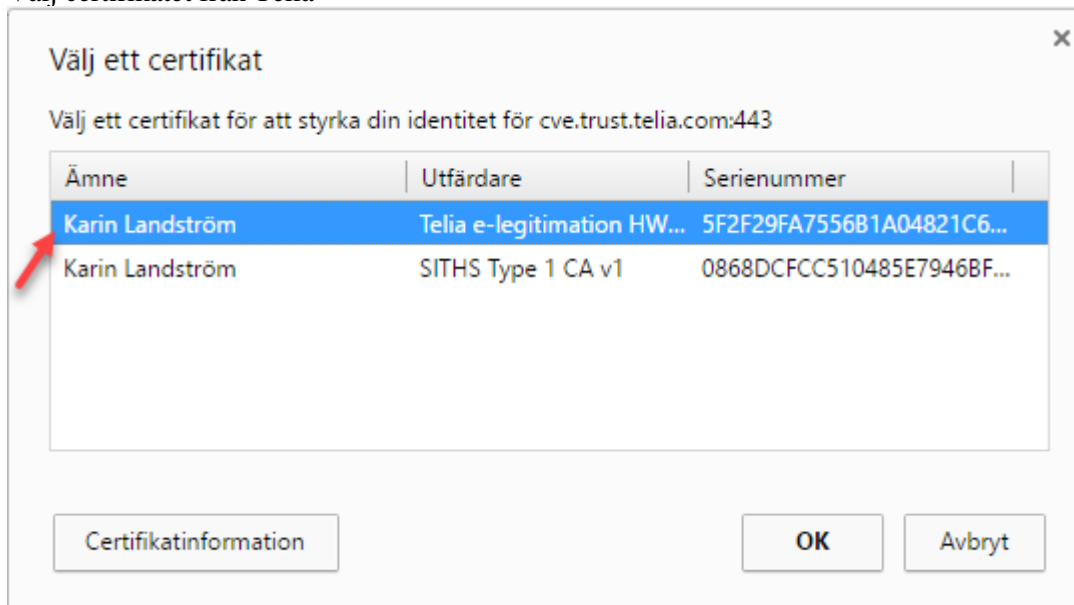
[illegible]

Välj ett certifikat

×

Välj ett certifikat för att styrka din identitet för cve.trust.telia.com:443

| Ämne | Utfärdare | Serienummer |
|---|---|---|
| Karin Landström | Telia e-legitimation HW... | 5F2F29FA7556B1A04821C6... |
| Karin Landström | SITHS Type 1 CA v1 | 0868DCFCC510485E7946BF... |

Certifikatinformation

OK

Avbryt